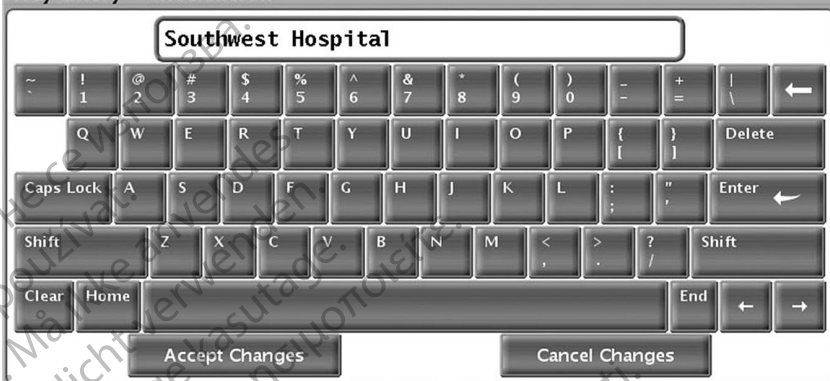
Southwest Hospital

~ `
! 1
@ 2
# 3
$ 4
% 5
^ 6
& 7
* 8
( 9
) 0
_ -
+ =
| \
←

Q W E R T Y U I O P { [ } ] Delete

Caps Lock A S D F G H J K L : ; " ' Enter

Shift Z X C V B N M < , > . ? / Shift

Clear Home End ← →

Accept Changes
Cancel Changes

Nepoužívat.
Må ikke anvendes.
Nicht verwenden.
Ärge kasutage.
Μην την χρησιμοποιείτε.